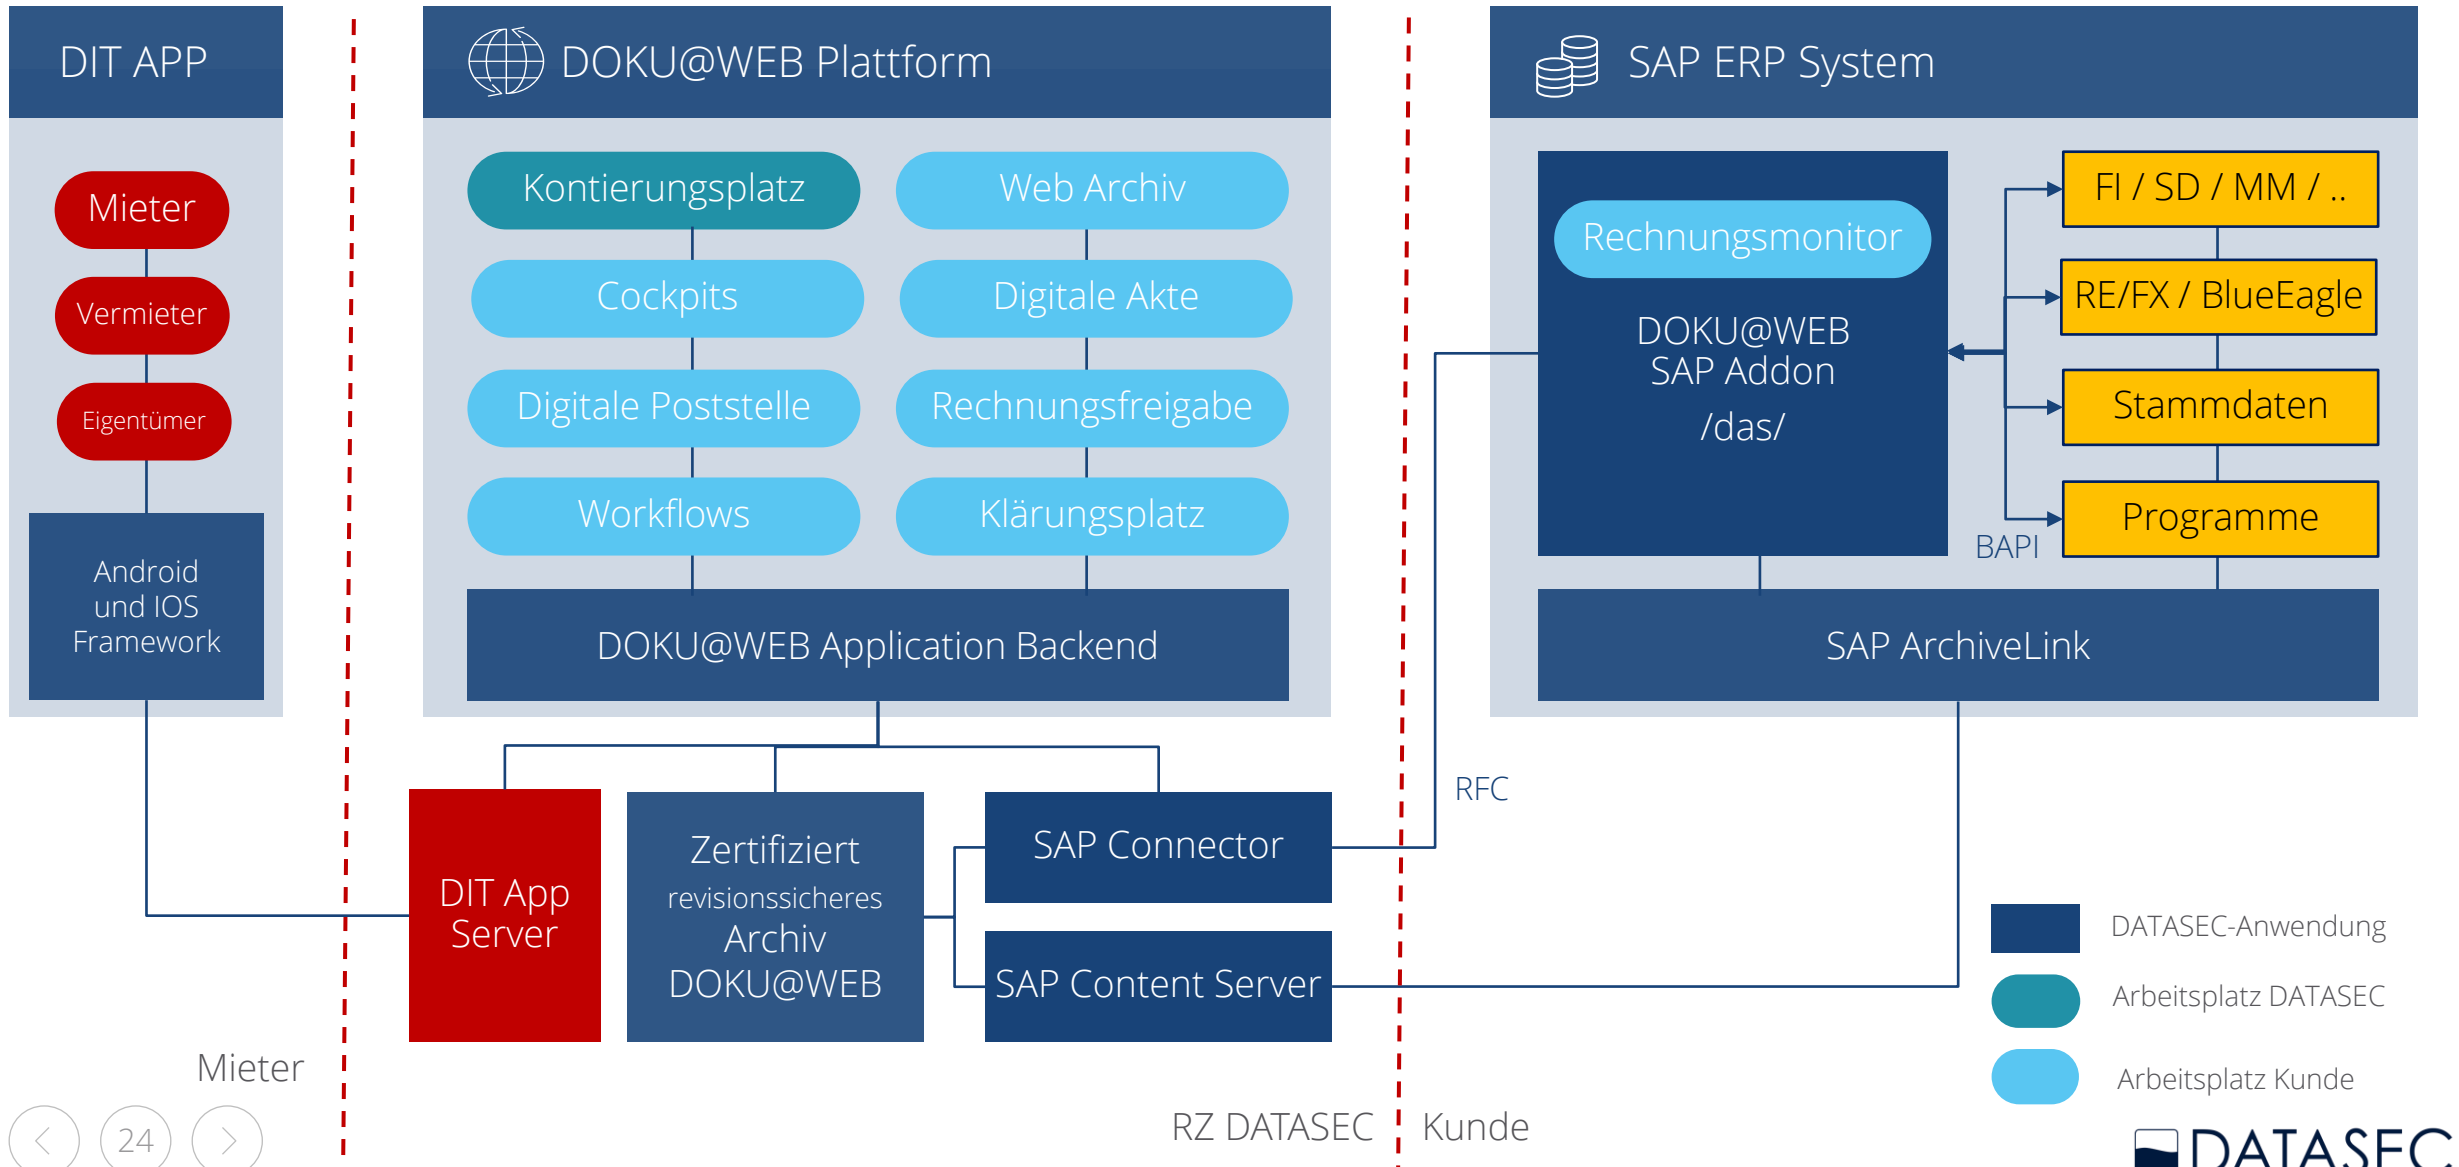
DIT APP

Mieter

Vermieter

Eigentümer

Android und IOS Framework

DOKU@WEB Plattform

Kontierungsplatz

Web Archiv

Cockpits

Digitale Akte

Digitale Poststelle

Rechnungsfreigabe

Workflows

Klärungsplatz

DOKU@WEB Application Backend

SAP ERP System

Rechnungsmonitor

DOKU@WEB SAP Addon /das/

FI / SD / MM / ..

RE/FX / BlueEagle

Stammdaten

Programme

BAPI

SAP ArchiveLink

RFC

DIT App Server

Zertifiziert revisionssicheres Archiv DOKU@WEB

SAP Connector

SAP Content Server

DATASEC-Anwendung

Arbeitsplatz DATASEC

Arbeitsplatz Kunde

Mieter

24

RZ DATASEC

Kunde

DATASEC